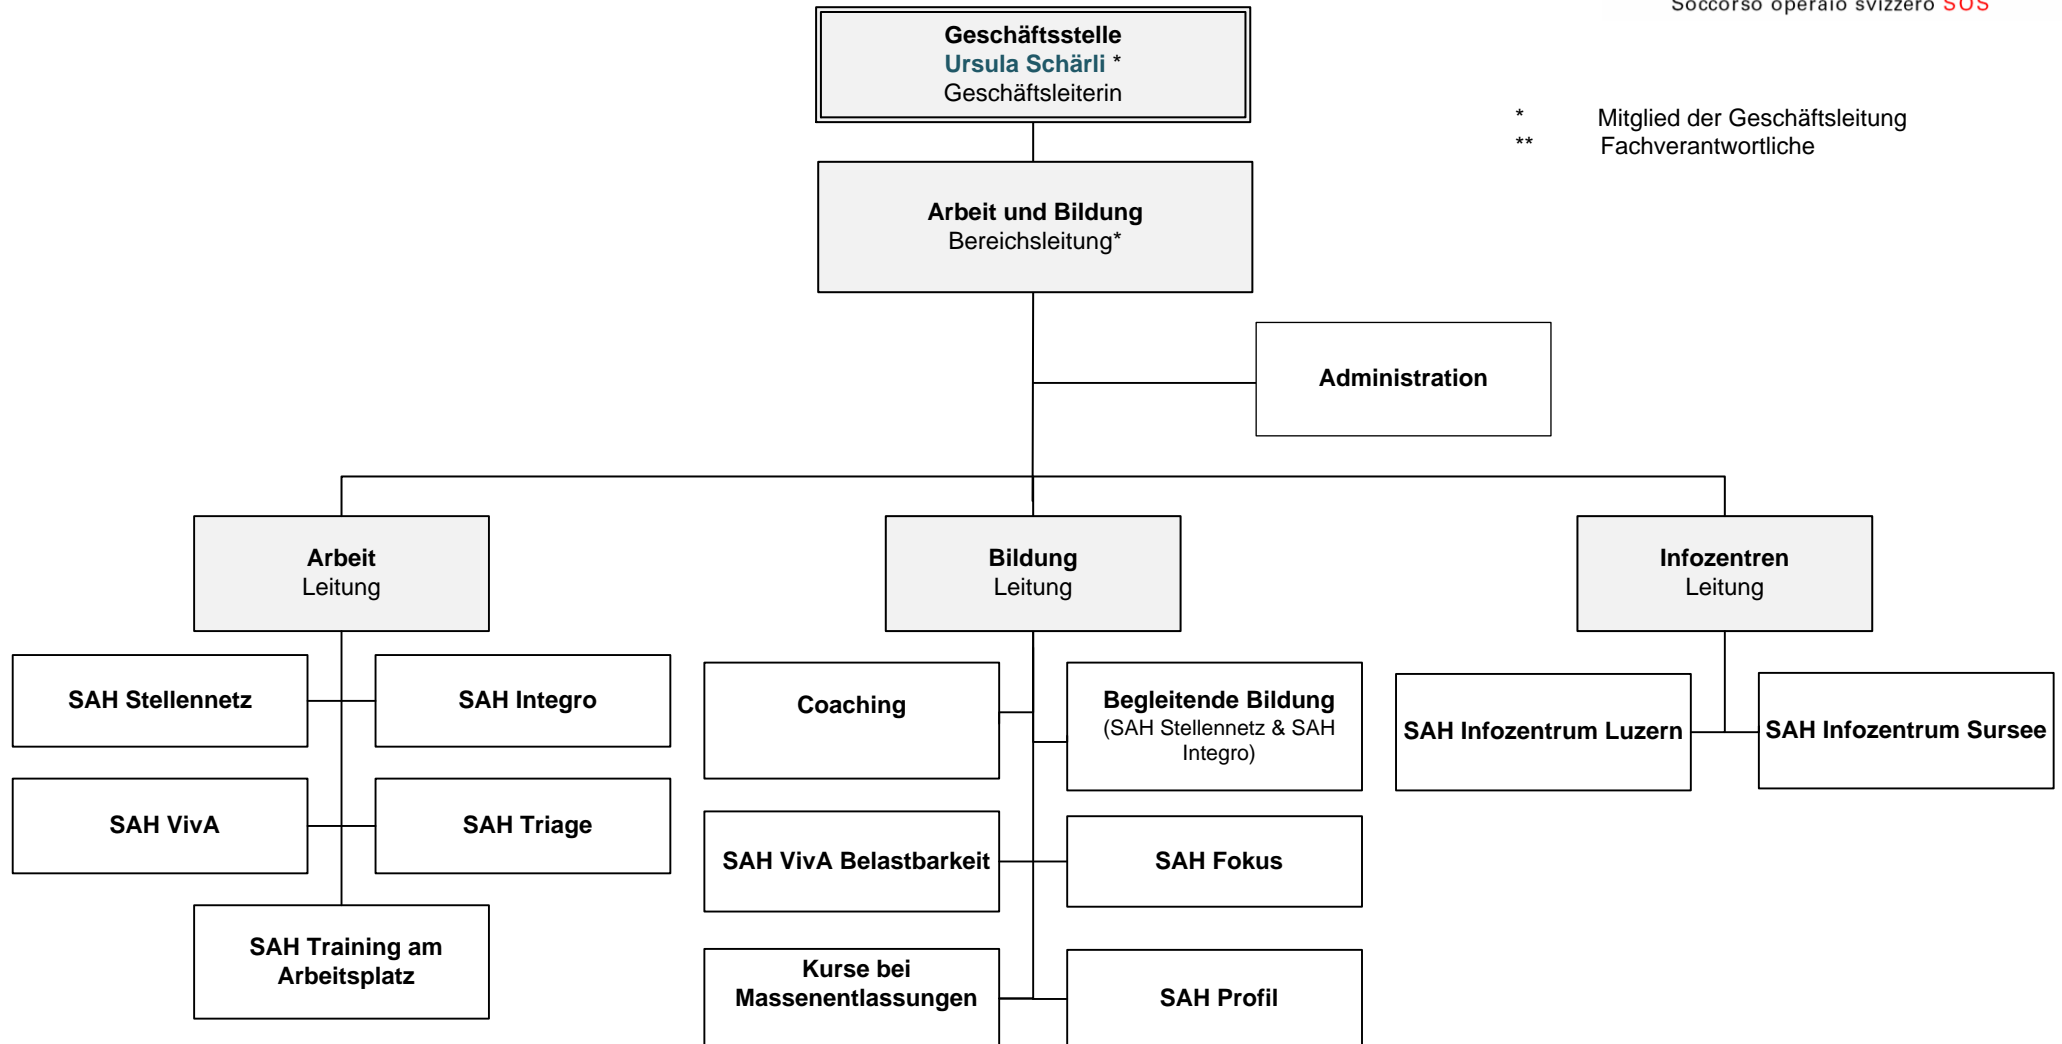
Soccorso operaio svizzero SOS

Geschäftsstelle
Ursula Schärli *
Geschäftsleiterin

* Mitglied der Geschäftsleitung
** Fachverantwortliche

Arbeit und Bildung
Bereichsleitung*

Administration

Arbeit
Leitung

Bildung
Leitung

Infozentren
Leitung

SAH Stellennetz

SAH Integro

SAH VivA

SAH Triage

SAH Training am Arbeitsplatz

Coaching

Begleitende Bildung
(SAH Stellennetz & SAH Integro)

SAH VivA Belastbarkeit

SAH Fokus

Kurse bei Massenentlassungen

SAH Profil

SAH Infozentrum Luzern

SAH Infozentrum Sursee